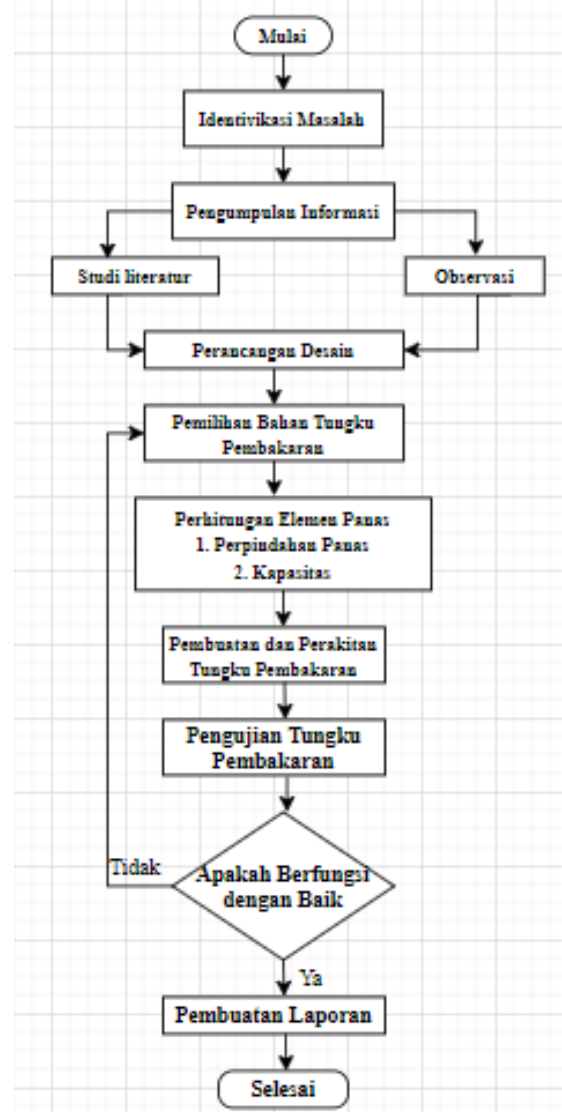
Mulai

Identivikasi Masalah

Pengumpulan Informasi

Studi literatur

Observasi

Perancangan Desain

Pemilihan Bahan Tungku Pembakaran

Perhitungan Elemen Panas
1. Perpindahan Panas
2. Kapasitas

Pembuatan dan Perakitan Tungku Pembakaran

Pengujian Tungku Pembakaran

Apakah Berfungsi dengan Baik

Tidak

Ya

Pembuatan Laporan

Selesai